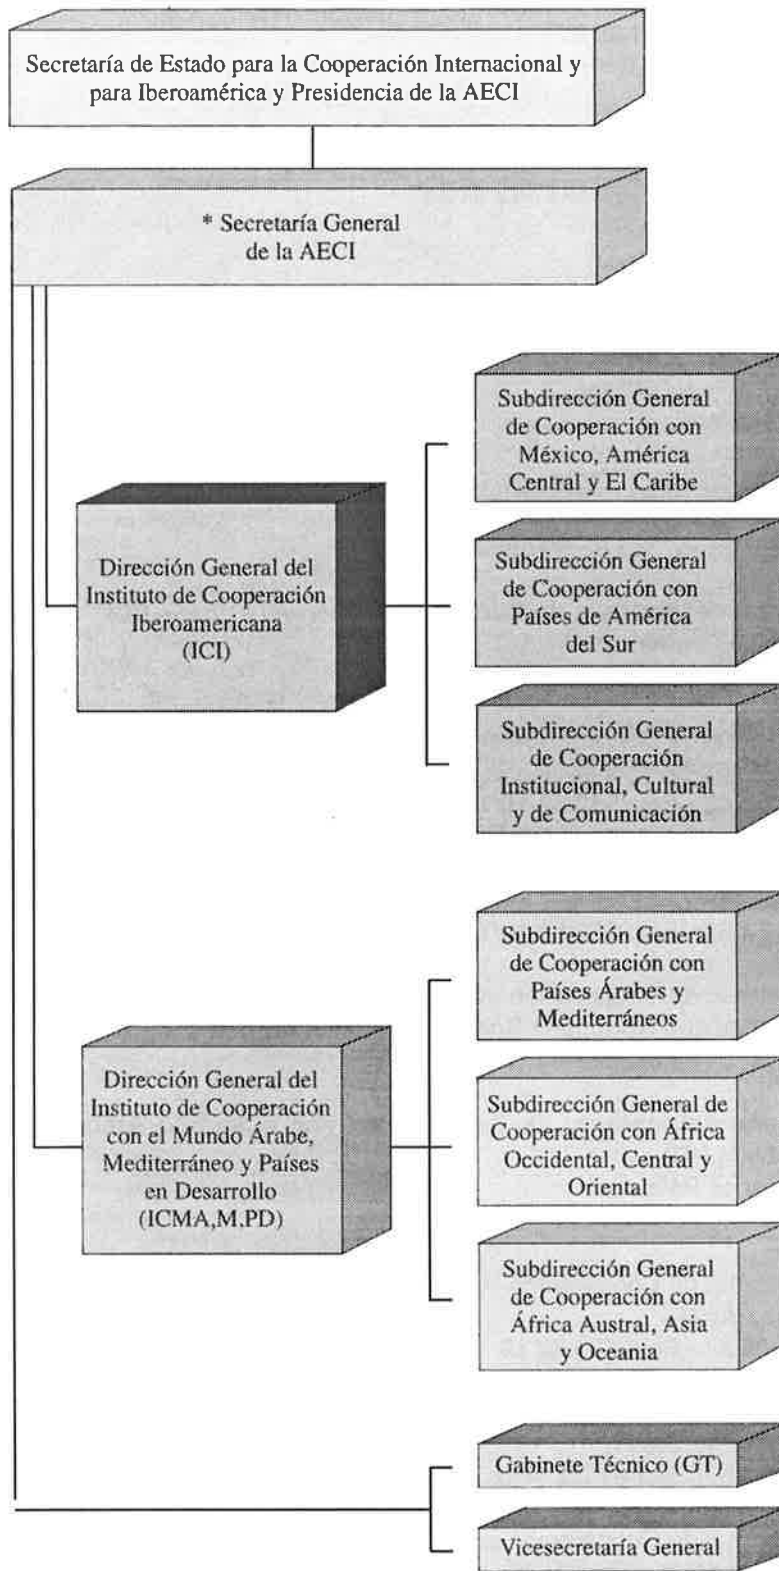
Secretaría de Estado para la Cooperación Internacional y para Iberoamérica y Presidencia de la AECI

* Secretaría General de la AECI

Subdirección General de Cooperación con México, América Central y El Caribe

Dirección General del Instituto de Cooperación Iberoamericana (ICI)

Subdirección General de Cooperación con Países de América del Sur

Subdirección General de Cooperación Institucional, Cultural y de Comunicación

Subdirección General de Cooperación con Países Árabes y Mediterráneos

Dirección General del Instituto de Cooperación con el Mundo Árabe, Mediterráneo y Países en Desarrollo (ICMA,M.PD)

Subdirección General de Cooperación con África Occidental, Central y Oriental

Subdirección General de Cooperación con África Austral, Asia y Oceania

Gabinete Técnico (GT)

Vicesecretaría General